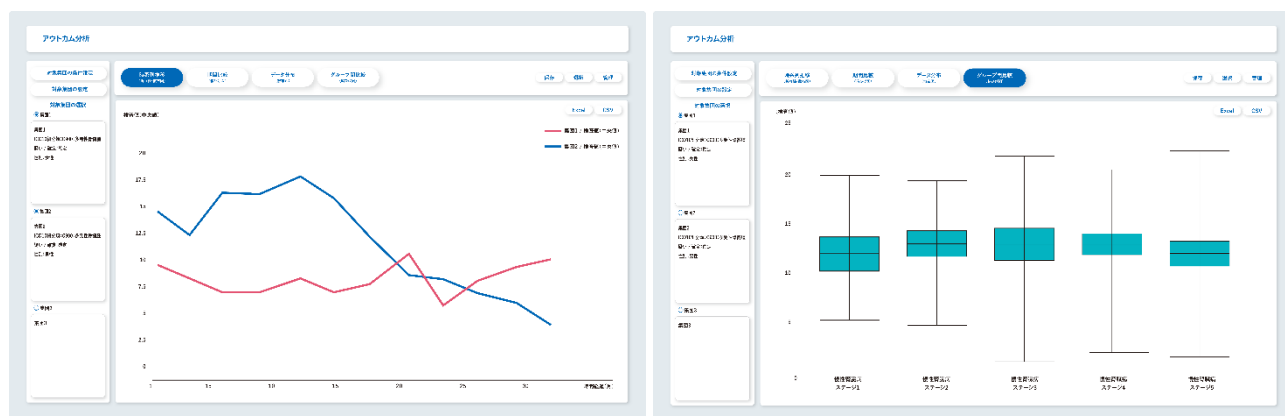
アウトカム分析

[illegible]

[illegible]

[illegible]

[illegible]

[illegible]

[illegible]

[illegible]

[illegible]

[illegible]

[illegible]

Excel CSV

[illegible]

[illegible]

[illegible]

20

17.5

15

12.5

10

7.5

5

2.5

0

1

5

10

15

20

25

30

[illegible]

アウトカム分析

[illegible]

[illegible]

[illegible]

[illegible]

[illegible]

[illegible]

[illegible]

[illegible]

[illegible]

Excel CSV

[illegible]

25

20

15

10

5

0

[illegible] ステージ1

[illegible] ステージ2

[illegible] ステージ3

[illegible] ステージ4

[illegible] ステージ5